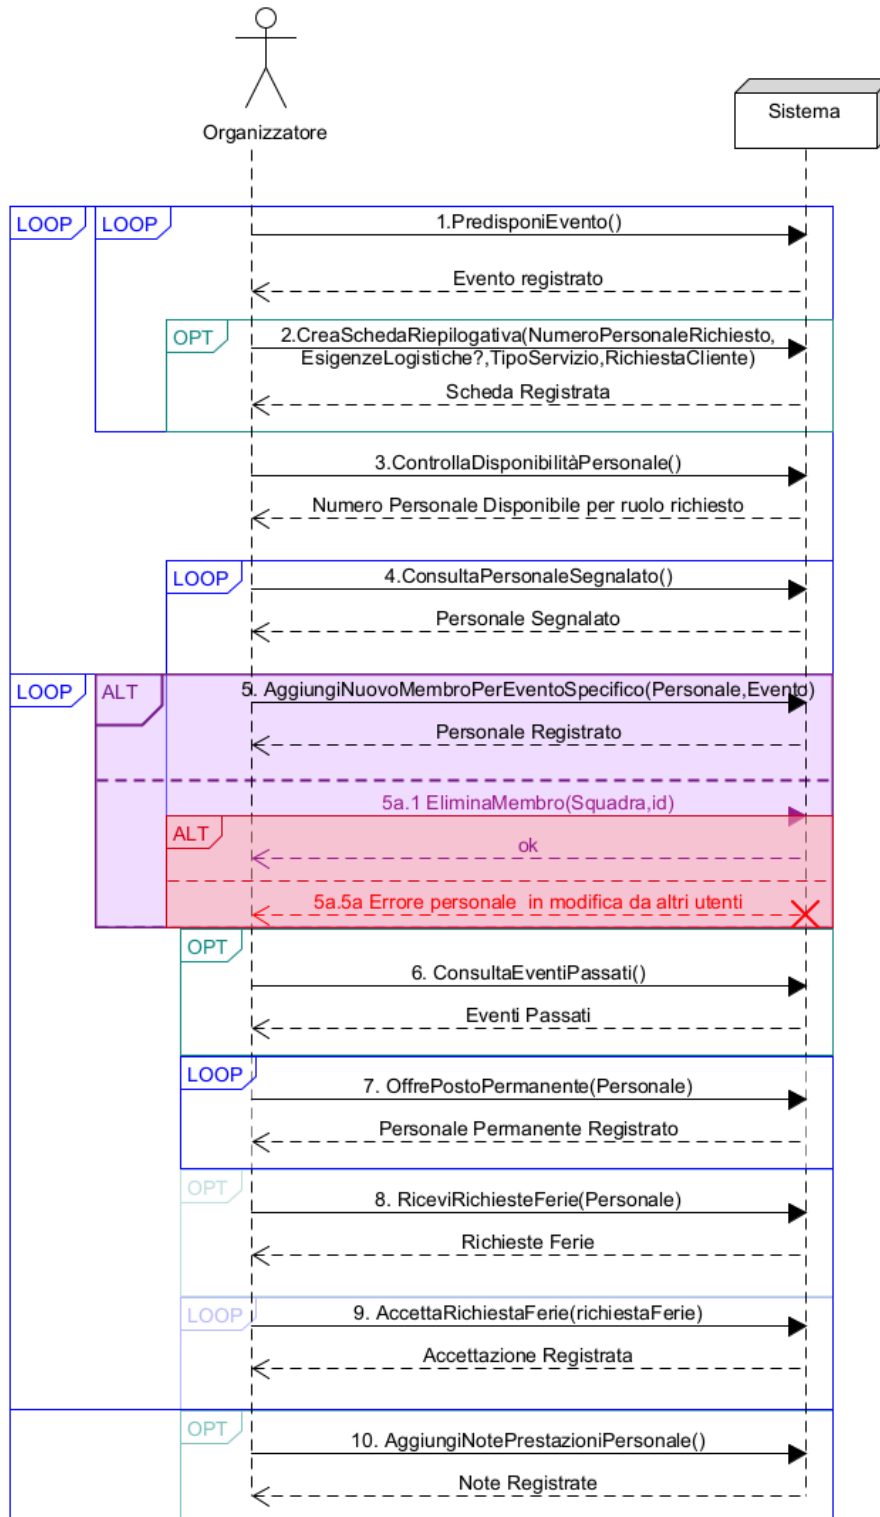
Organizzatore

Sistema

LOOP

LOOP

1.PredisponiEvento()

Evento registrato

OPT

2.CreaSchedaRiepilogativa(NumeroPersonaleRichiesto, EsigenzeLogistiche?,TipoServizio,RichiestaCliente)

Scheda Registrata

3.ControllaDisponibilitàPersonale()

Numero Personale Disponibile per ruolo richiesto

LOOP

4.ConsultaPersonaleSegnalato()

Personale Segnalato

LOOP

ALT

5. AggiungiNuovoMembroPerEventoSpecifico(Personale,Evento)

Personale Registrato

5a.1 EliminaMembro(Squadra,id)

ALT

ok

5a.5a Errore personale in modifica da altri utenti

OPT

6. ConsultaEventiPassati()

Eventi Passati

LOOP

7. OffrePostoPermanente(Personale)

Personale Permanente Registrato

OPT

8. RiceviRichiesteFerie(Personale)

Richieste Ferie

LOOP

9. AccettaRichiestaFerie(richiestaFerie)

Accettazione Registrata

OPT

10. AggiungiNotePrestazioniPersonale()

Note Registrate